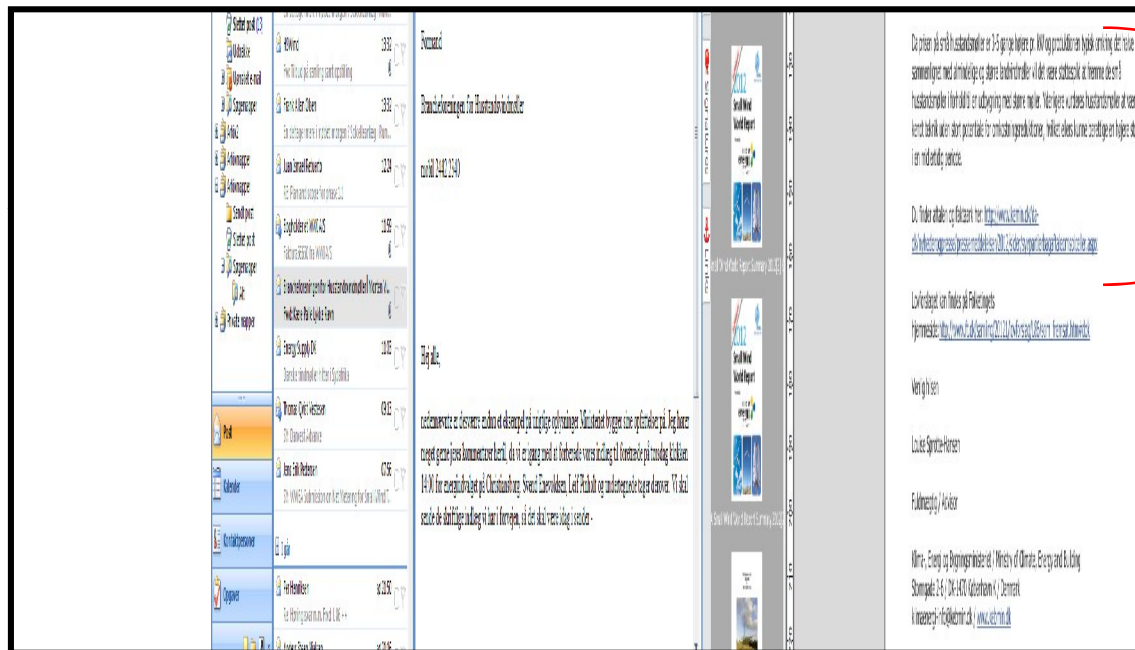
Sendt post (3)
Udbakke
Uønsket mail
Søgemapper
Arkiv
Arkivmapper
Arkivmapper
Sendt post
Slettet post
Søgemapper
Pst
Private mapper

Post
Kalender
Kontaktpersoner
Opgaver

Wind
Prod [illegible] og stemning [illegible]
Frans Alter Olsen
Luan Samuel Nielsen
Engholdserver WWEA S
Branchekoreninger for Husstandsvindmøller (Vorsen V...
Energy Supply DK
Thomas Gjeld Nielsen
Lene Stilt Pedersen
I går

Fremsend

Brancheforeningen for Husstandsvindmøller

mobil 2442 2540

Hej alle,

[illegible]

Small Wind World Report

Du prisen på små husstandsmøller er 3-5 gange højere pr. kW og produktionen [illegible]

Du finder aftalen og faktaark her: http://www.kemin.dk/da-dk/nyheder/pressemeddelelser/2012/...

Lovforslaget kan findes på Folketingets hjemmeside: http://www.ft.dk/samling/20111/lovforslag/...

Venlig hilsen

Louise Sigrotte-Hansen

Fuldmægtig / Advisor

Klima-, Energi og Bygningsministeriet / Ministry of Climate, Energy and Building
Stormgade 2-6 / DK-1470 København K / Denmark
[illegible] | www.kebmin.dk